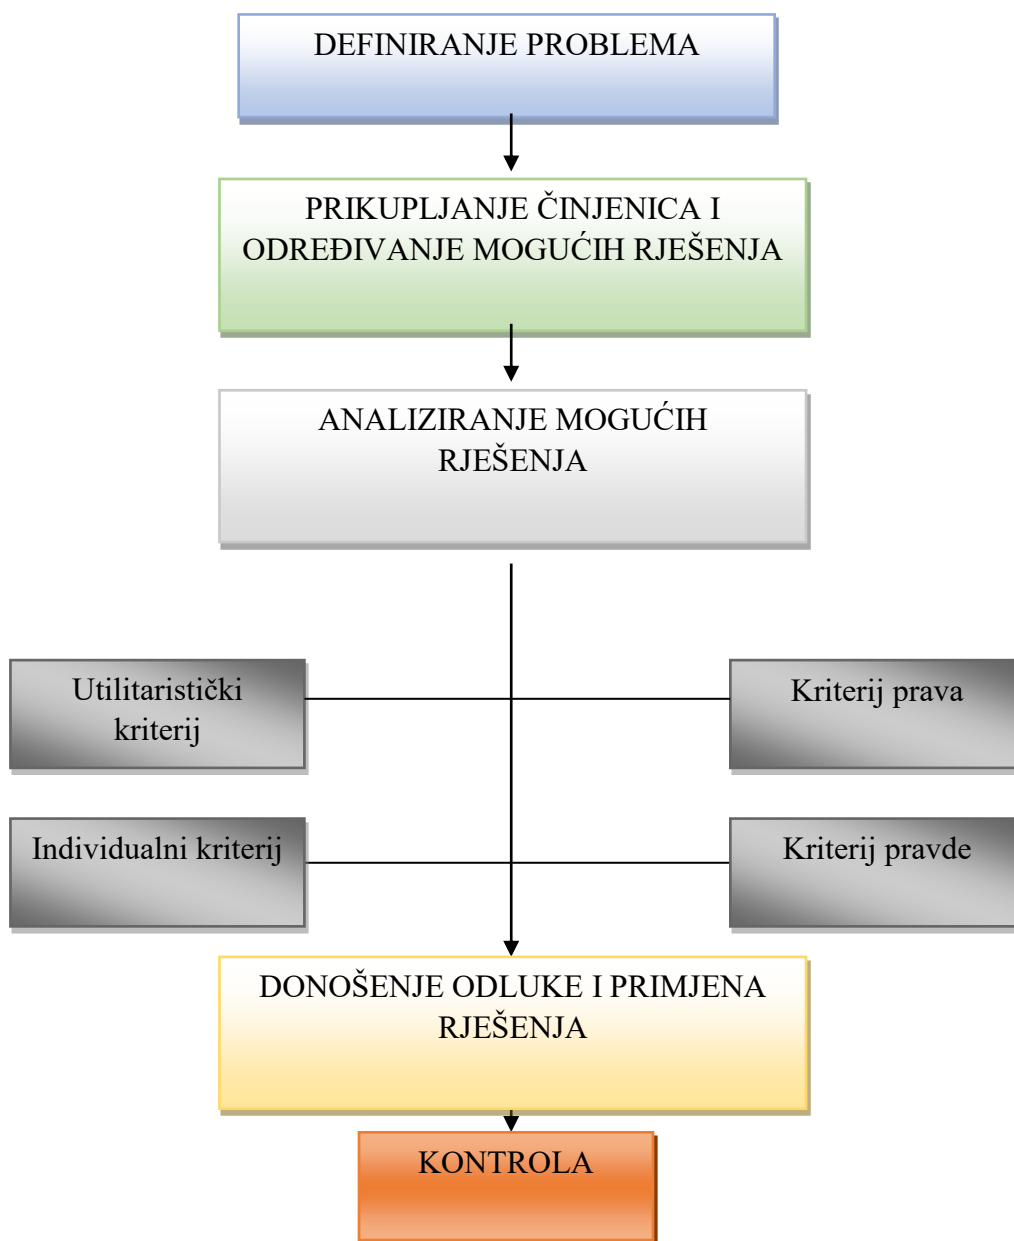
DEFINIRANJE PROBLEMA

PRIKUPLJANJE ČINJENICA I ODREĐIVANJE MOGUĆIH RJEŠENJA

ANALIZIRANJE MOGUĆIH RJEŠENJA

Utilitaristički kriterij

Kriterij prava

Individualni kriterij

Kriterij pravde

DONOŠENJE ODLUKE I PRIMJENA RJEŠENJA

KONTROLA